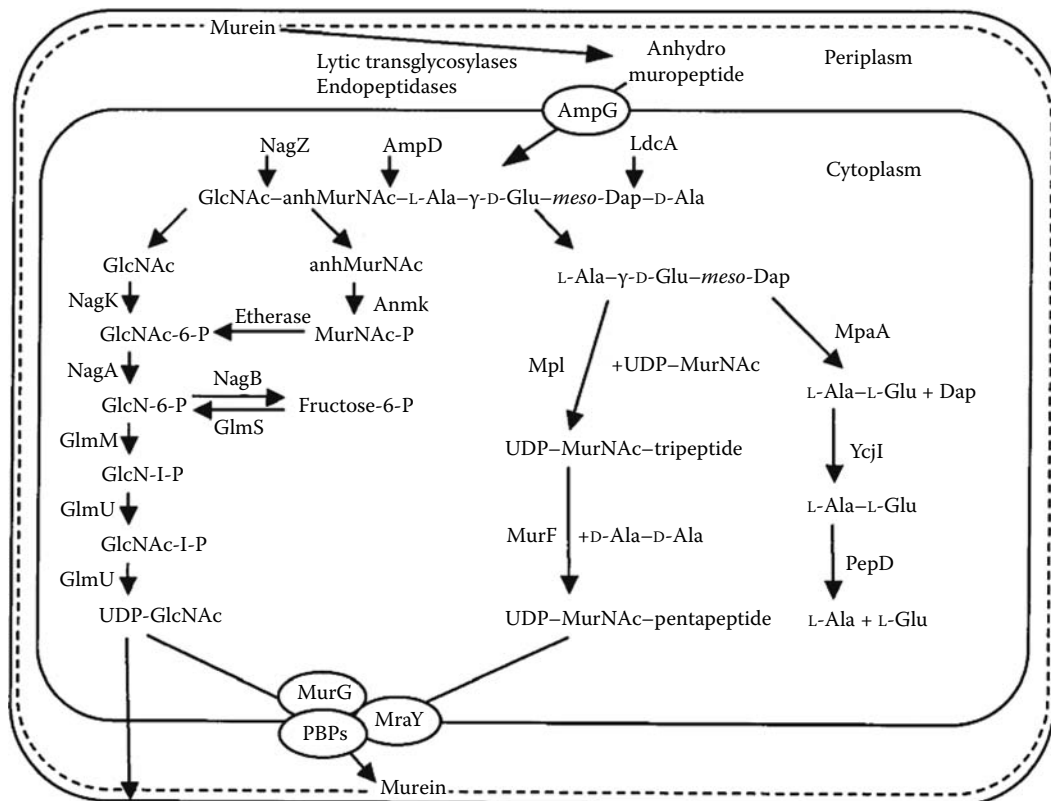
Murein

Lytic transglycosylases
Endopeptidases

Anhydro
muropeptide

Periplasm

AmpG

NagZ

AmpD

LdcA

Cytoplasm

GlcNAc–anhMurNAc–L-Ala–γ-D-Glu–*meso*-Dap–D-Ala

GlcNAc

anhMurNAc

L-Ala–γ-D-Glu–*meso*-Dap

NagK

Anmk

Etherase

GlcNAc-6-P

MurNAc-P

MpaA

NagA

NagB

Mpl

+UDP–MurNAc

GlcN-6-P

Fructose-6-P

L-Ala–L-Glu + Dap

GlmS

GlmM

GlcN-I-P

UDP–MurNAc–tripeptide

YcjI

GlmU

L-Ala–L-Glu

GlcNAc-I-P

MurF

+D-Ala–D-Ala

GlmU

PepD

UDP-GlcNAc

UDP–MurNAc–pentapeptide

L-Ala + L-Glu

MurG

MraY

PBPs

Murein